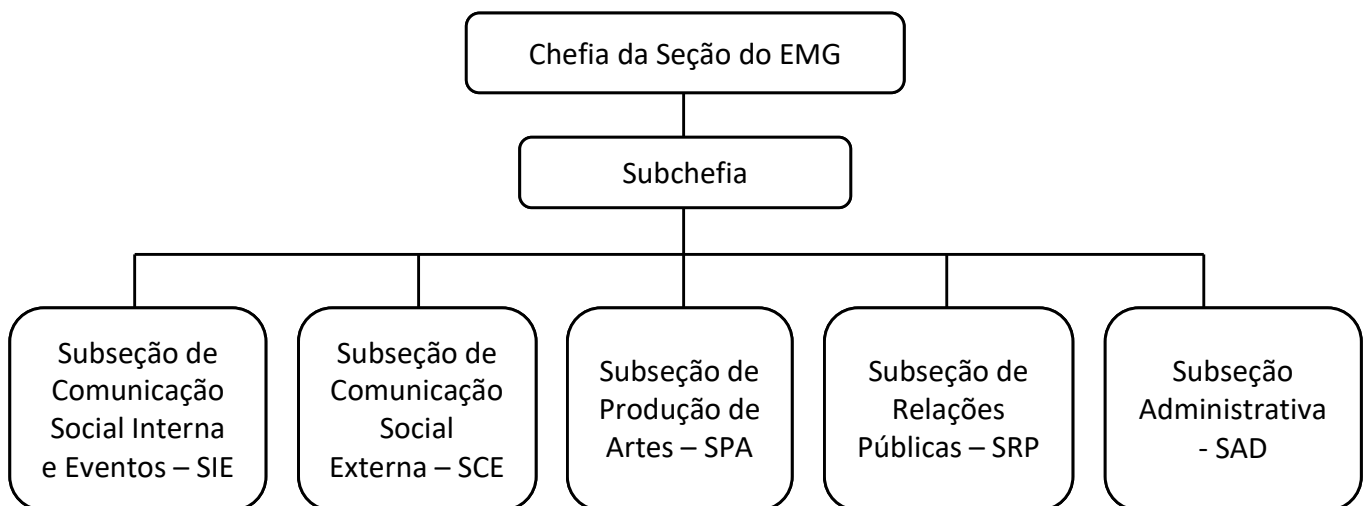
Chefia da Seção do EMG

Subchefia

Subseção de Comunicação Social Interna e Eventos – SIE

Subseção de Comunicação Social Externa – SCE

Subseção de Produção de Artes – SPA

Subseção de Relações Públicas – SRP

Subseção Administrativa - SAD